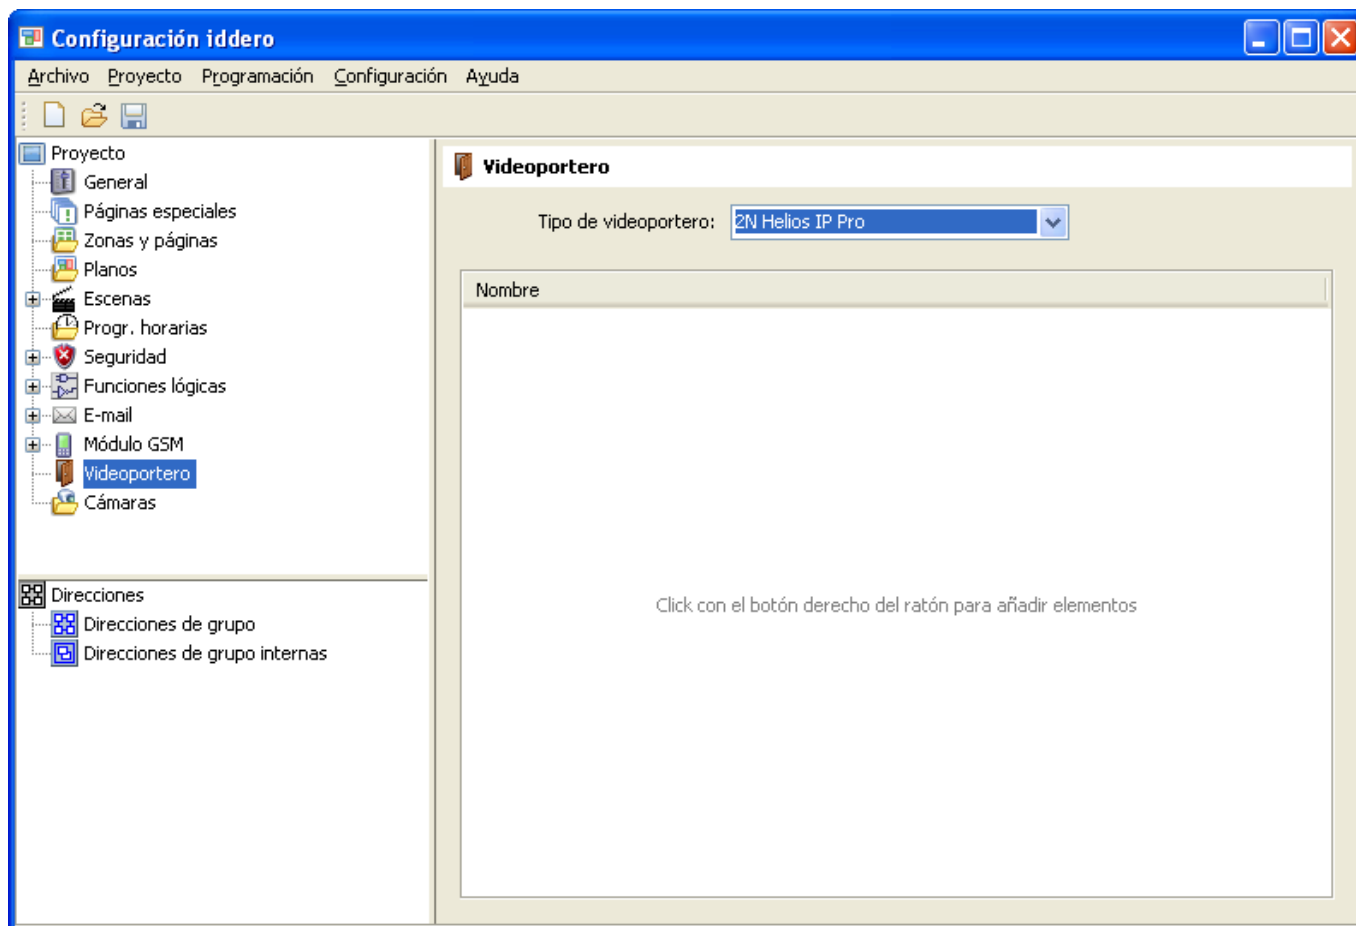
Configuración iddero

Archivo Proyecto Programación Configuración Ayuda

Proyecto
General
Páginas especiales
Zonas y páginas
Planos
Escenas
Progr. horarias
Seguridad
Funciones lógicas
E-mail
Módulo GSM
Videoportero
Cámaras

Direcciones
Direcciones de grupo
Direcciones de grupo internas

Videoportero

Tipo de videoportero: 2N Helios IP Pro

Nombre

Click con el botón derecho del ratón para añadir elementos